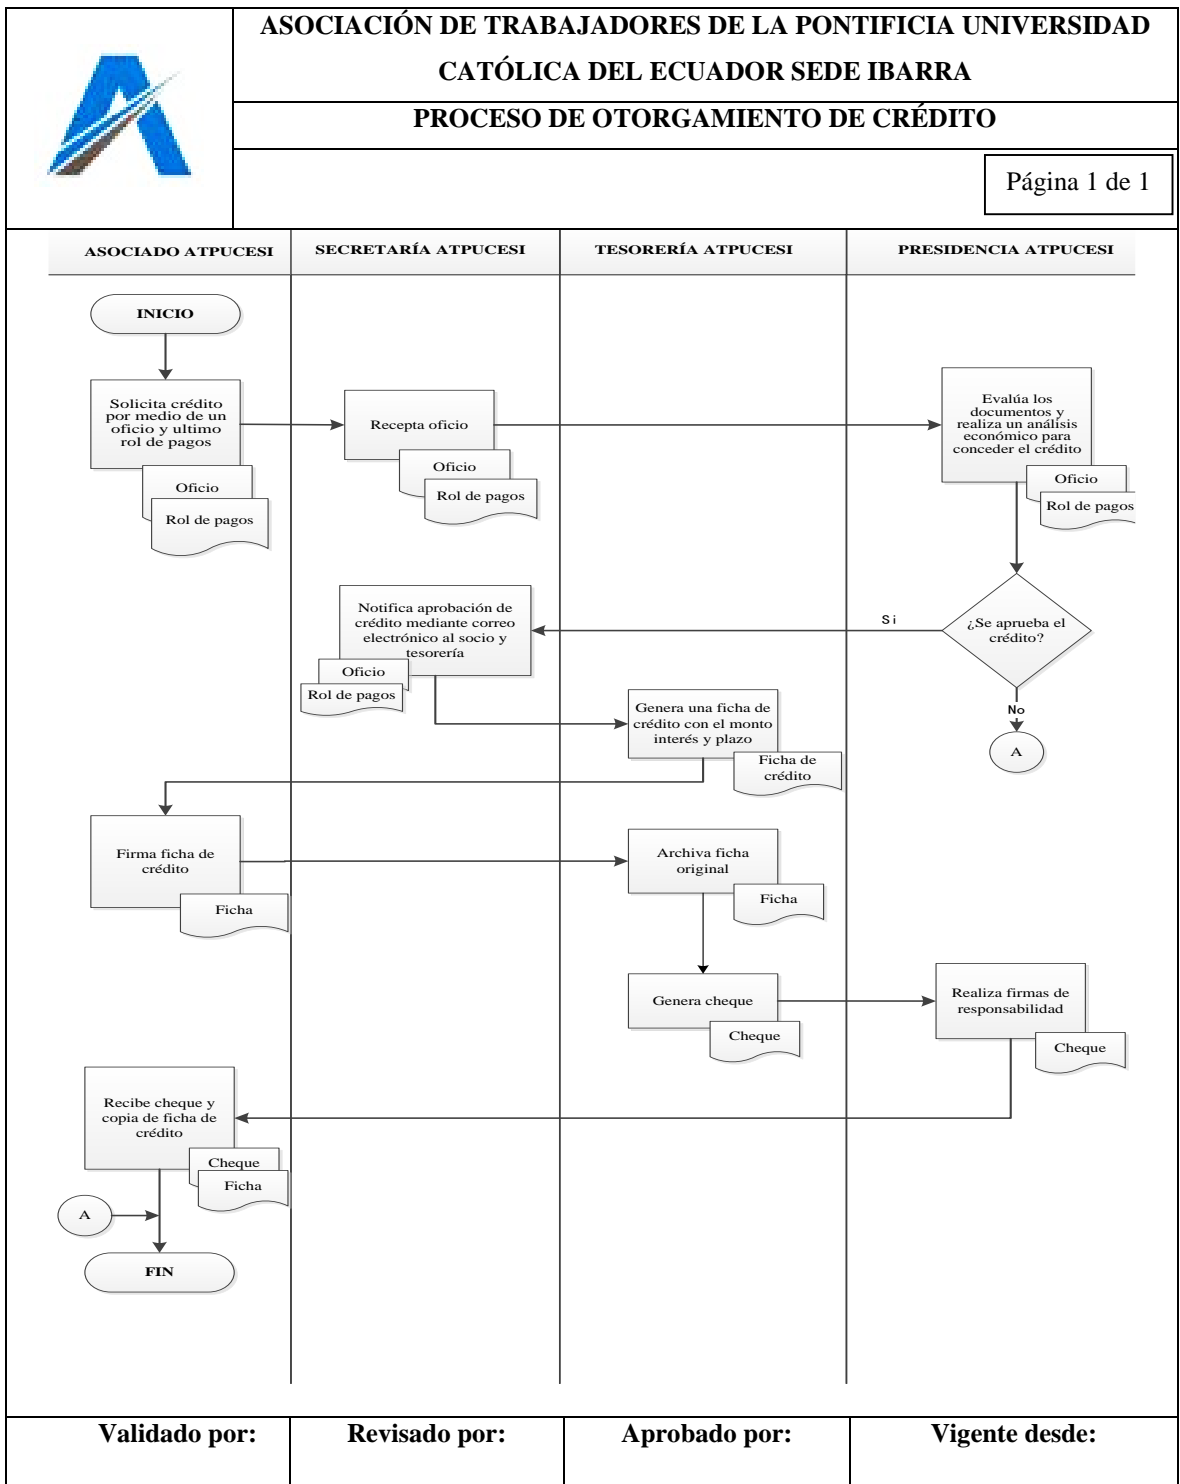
ASOCIACIÓN DE TRABAJADORES DE LA PONTIFICIA UNIVERSIDAD CATÓLICA DEL ECUADOR SEDE IBARRA

PROCESO DE OTORGAMIENTO DE CRÉDITO

Página 1 de 1

ASOCIADO ATPUCESI

SECRETARÍA ATPUCESI

TESORERÍA ATPUCESI

PRESIDENCIA ATPUCESI

INICIO

Solicita crédito por medio de un oficio y ultimo rol de pagos

Oficio

Rol de pagos

Recepta oficio

Oficio

Rol de pagos

Evalúa los documentos y realiza un análisis económico para conceder el crédito

Oficio

Rol de pagos

¿Se aprueba el crédito?

Si

No

A

Notifica aprobación de crédito mediante correo electrónico al socio y tesorería

Oficio

Rol de pagos

Genera una ficha de crédito con el monto interés y plazo

Ficha de crédito

Firma ficha de crédito

Ficha

Archiva ficha original

Ficha

Genera cheque

Cheque

Realiza firmas de responsabilidad

Cheque

Recibe cheque y copia de ficha de crédito

Cheque

Ficha

A

FIN

| Validado por: | Revisado por: | Aprobado por: | Vigente desde: |
|---|---|---|---|
| | | | |